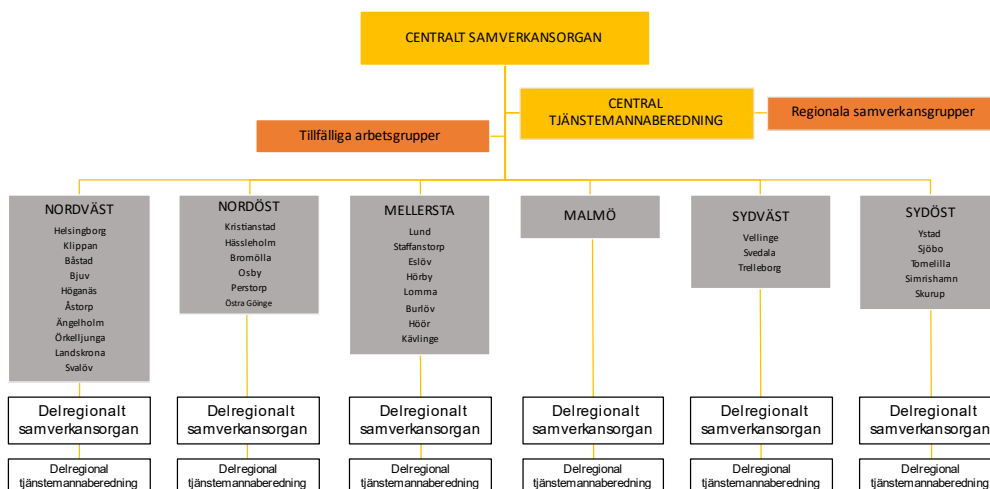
CENTRALT SAMVERKANSORGAN

CENTRAL TJÄNSTEMANNABEREDNING

Regionala samverkansgrupper

Tillfälliga arbetsgrupper

NORDVÄST
Helsingborg
Klippan
Båstad
Bjuv
Höganäs
Åstorp
Ängelholm
Örkelljunga
Landskrona
Svalöv

Delregionalt samverkansorgan

Delregional tjänstemannaberedning

NORDÖST
Kristianstad
Hässleholm
Bromölla
Osby
Perstorp
Östra Göinge

Delregionalt samverkansorgan

Delregional tjänstemannaberedning

MELLERSTA
Lund
Staffanstorp
Eslöv
Hörby
Lomma
Burlöv
Höör
Kävlinge

Delregionalt samverkansorgan

Delregional tjänstemannaberedning

MALMÖ

Delregionalt samverkansorgan

Delregional tjänstemannaberedning

SYDVÄST
Vellinge
Svedala
Trelleborg

Delregionalt samverkansorgan

Delregional tjänstemannaberedning

SYDÖST
Ystad
Sjöbo
Tomelilla
Simrishamn
Skurup

Delregionalt samverkansorgan

Delregional tjänstemannaberedning